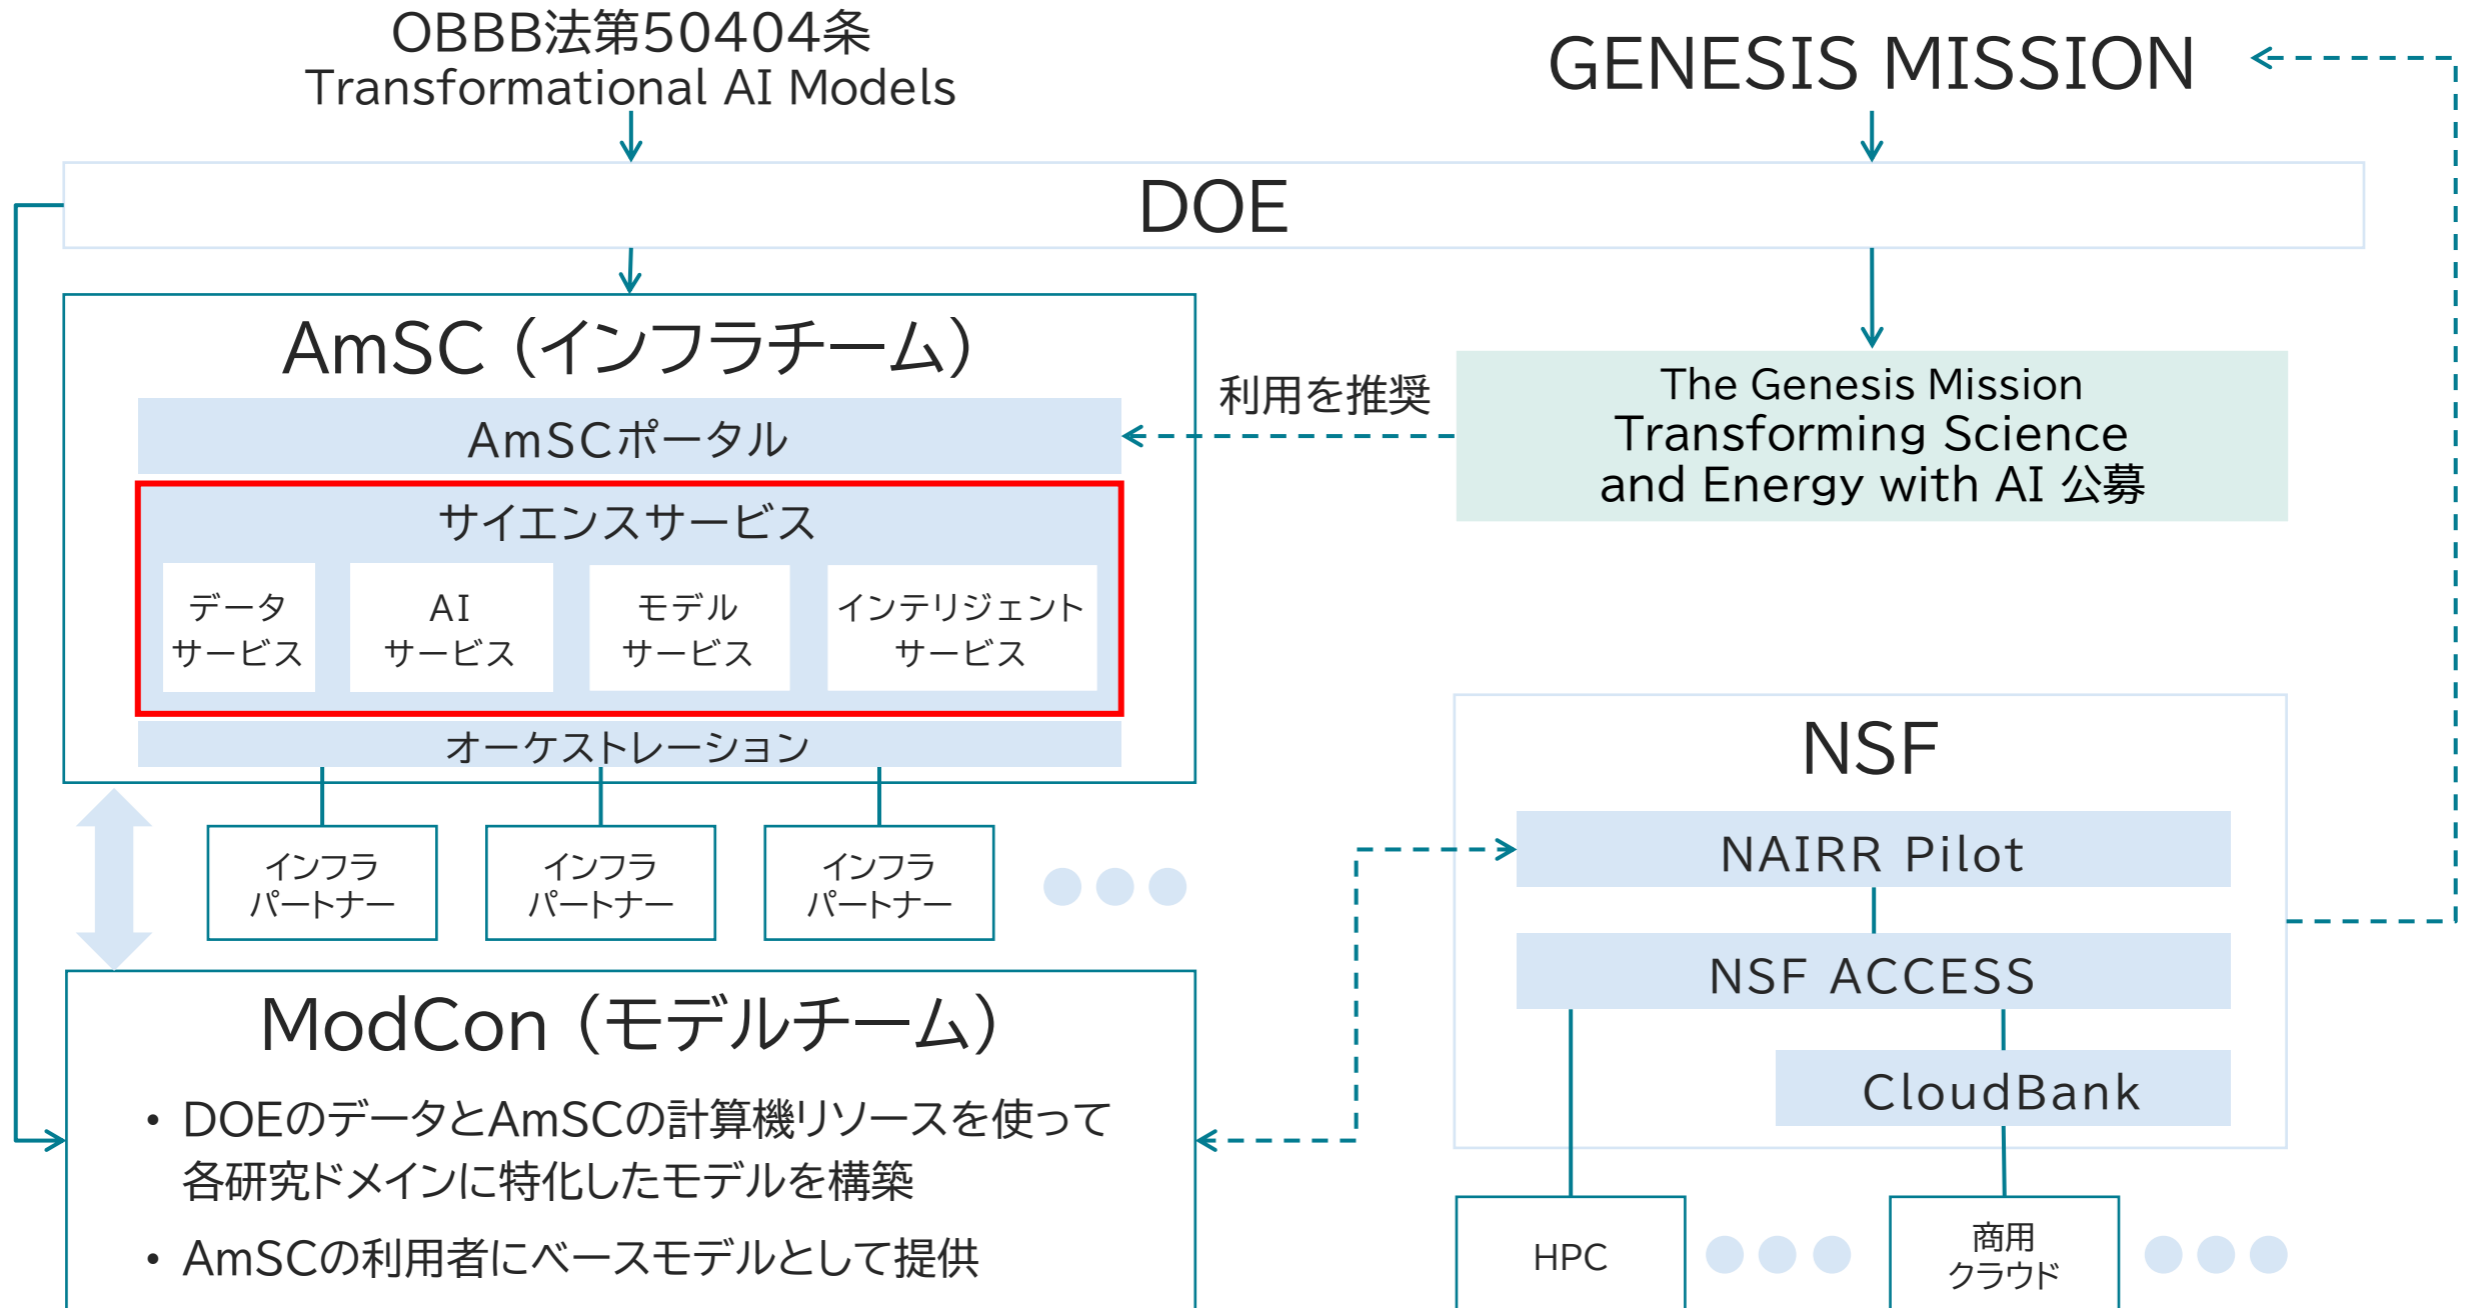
OBBB法第50404条
Transformational AI Models

GENESIS MISSION

DOE

AmSC（インフラチーム）

AmSCポータル

サイエンスサービス

データ
サービス

AI
サービス

モデル
サービス

インテリジェント
サービス

オーケストレーション

利用を推奨

The Genesis Mission
Transforming Science
and Energy with AI 公募

インフラ
パートナー

インフラ
パートナー

インフラ
パートナー

NSF

NAIRR Pilot

NSF ACCESS

CloudBank

ModCon（モデルチーム）

• DOEのデータとAmSCの計算機リソースを使って各研究ドメインに特化したモデルを構築

• AmSCの利用者にベースモデルとして提供

HPC

商用
クラウド